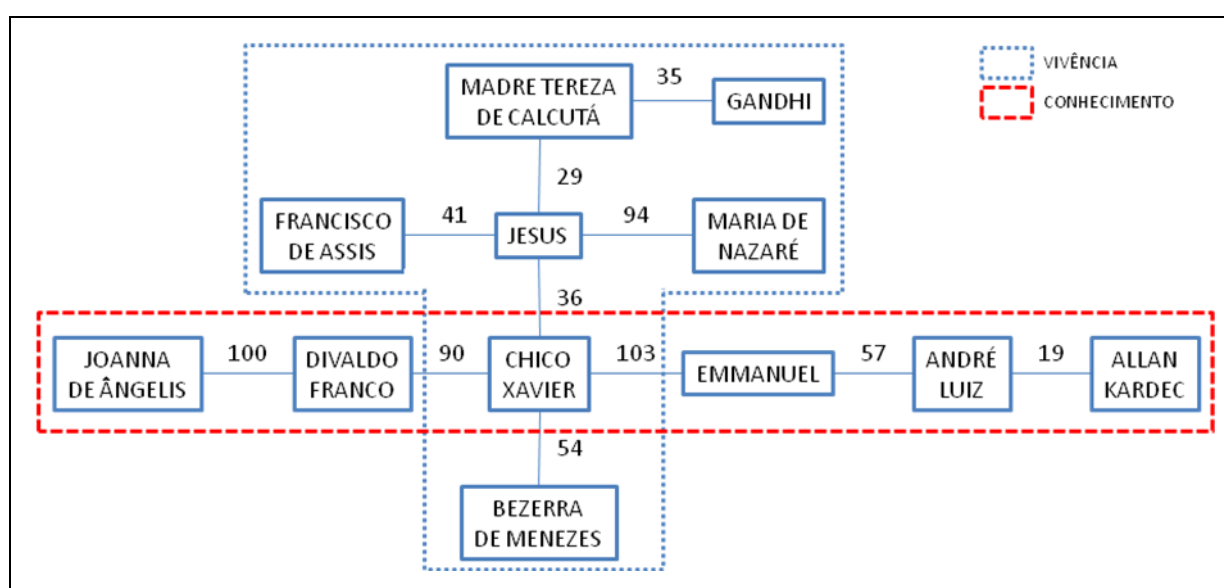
VIVÊNCIA
CONHECIMENTO

MADRE TEREZA DE CALCUTÁ
35
GANDHI
29
FRANCISCO DE ASSIS
41
JESUS
94
MARIA DE NAZARÉ
36
JOANNA DE ÂNGELIS
100
DIVALDO FRANCO
90
CHICO XAVIER
103
EMMANUEL
57
ANDRÉ LUIZ
19
ALLAN KARDEC
54
BEZERRA DE MENEZES